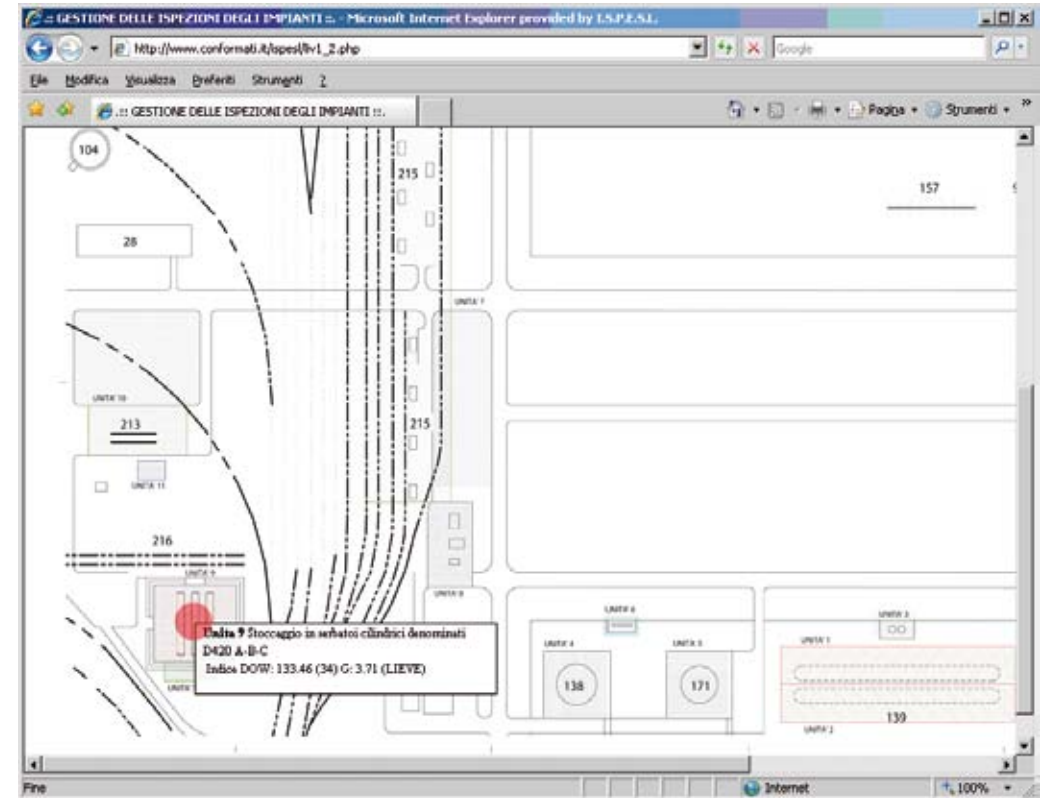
.:: GESTIONE DELLE ISPEZIONI DEGLI IMPIANTI ::. - Microsoft Internet Explorer provided by I.S.P.E.S.L.

http://www.conformati.it/ispesl/liv1_2.php

Google

File Modifica Visualizza Preferiti Strumenti ?

.:: GESTIONE DELLE ISPEZIONI DEGLI IMPIANTI ::.

Pagina Strumenti

104

215

157

28

UNITA' 7

UNITA' 10

213

215

UNITA' 11

216

UNITA' 9

UNITA' 8

UNITA' 6

UNITA' 2

UNITA' 4

UNITA' 5

UNITA' 1

Unita 9 Stoccaggio in serbatoi cilindrici denominati D420 A-B-C
Indice DOW: 133.46 (34) G: 3.71 (LIEVE)

UNITA'

138

171

139

UNITA' 3

Fine

Internet

100%